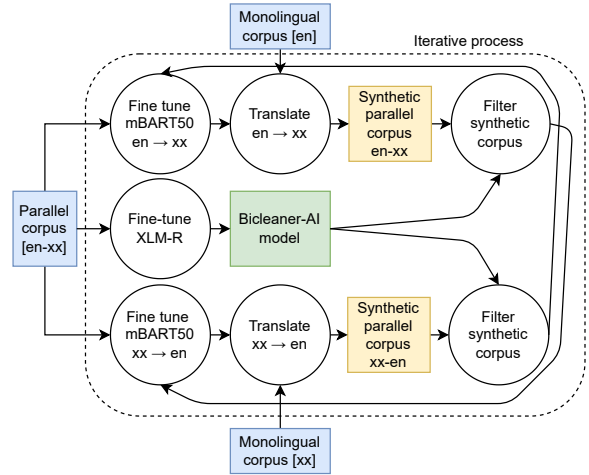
Monolingual corpus [en]

Iterative process

Fine tune mBART50 en → xx

Translate en → xx

Synthetic parallel corpus en-xx

Filter synthetic corpus

Parallel corpus [en-xx]

Fine-tune XLM-R

Bicleaner-AI model

Fine tune mBART50 xx → en

Translate xx → en

Synthetic parallel corpus xx-en

Filter synthetic corpus

Monolingual corpus [xx]